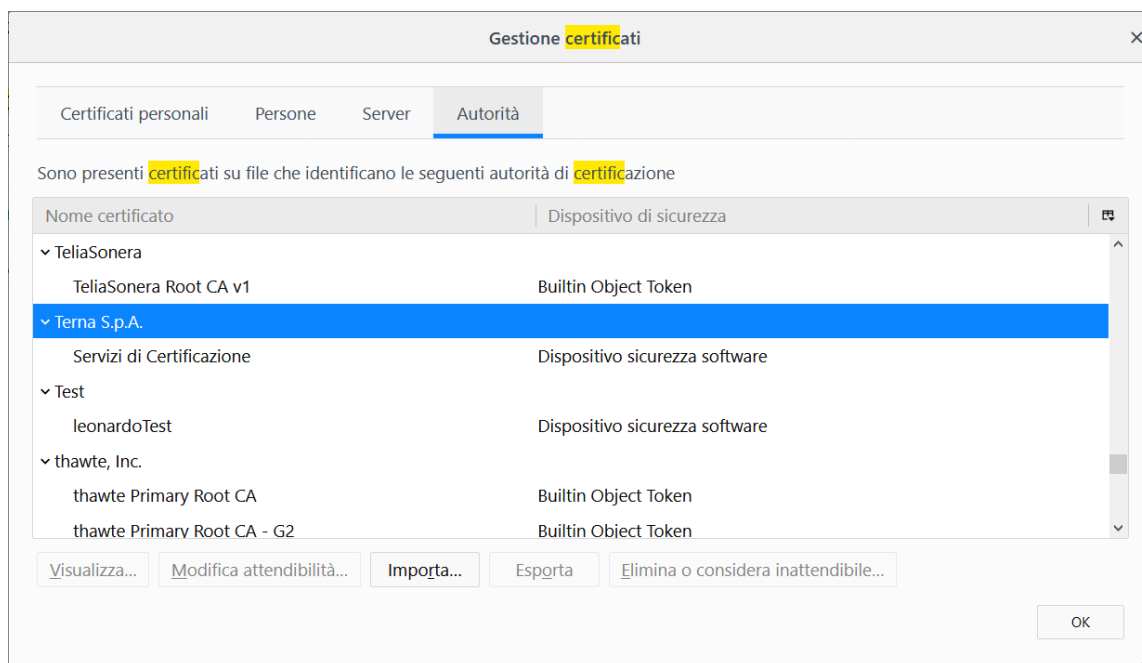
Gestione certificati

×

Certificati personali | Persone | Server | Autorità

Sono presenti certificati su file che identificano le seguenti autorità di certificazione

| Nome certificato | Dispositivo di sicurezza |
|---|---|
| TeliaSonera | |
| TeliaSonera Root CA v1 | Builtin Object Token |
| Terna S.p.A. | |
| Servizi di Certificazione | Dispositivo sicurezza software |
| Test | |
| leonardoTest | Dispositivo sicurezza software |
| thawte, Inc. | |
| thawte Primary Root CA | Builtin Object Token |
| thawte Primary Root CA - G2 | Builtin Object Token |

Visualizza... | Modifica attendibilità... | Importa... | Esporta | Elimina o considera inattendibile...

OK